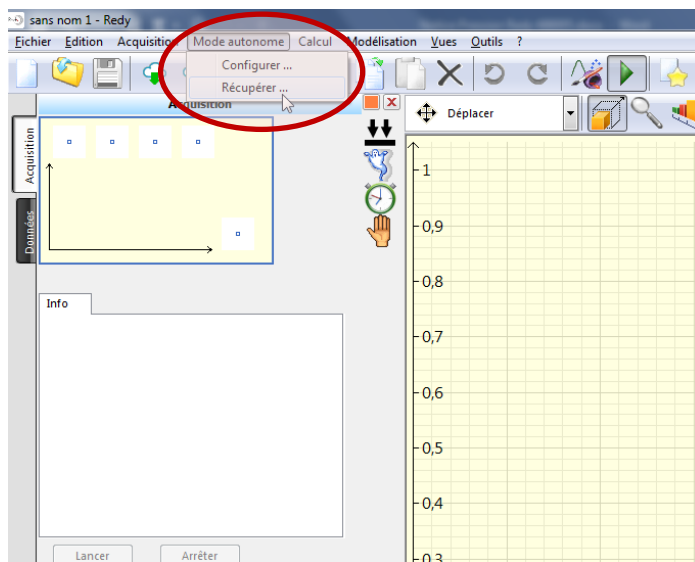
sans nom 1 - Redy

Fichier Edition Acquisition Mode autonome Calcul Modélisation Vues Outils ?

Configurer ...
Récupérer ...

Acquisition

Acquisition
Données

Déplacer

1
0,9
0,8
0,7
0,6
0,5
0,4
0,3

Info

Lancer
Arrêter